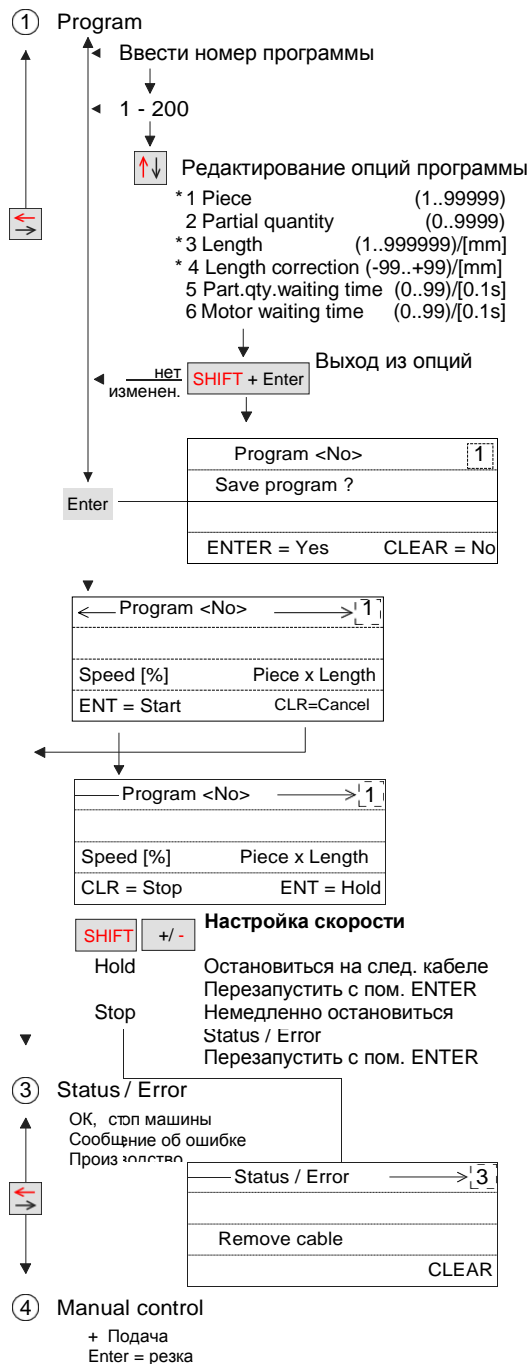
① Program

Ввести номер программы

1 - 200

Редактирование опций программы
*1 Piece (1..99999)
2 Partial quantity (0..9999)
*3 Length (1..999999)/[mm]
* 4 Length correction (-99..+99)/[mm]
5 Part.qty.waiting time (0..99)/[0.1s]
6 Motor waiting time (0..99)/[0.1s]

нет изменен. SHIFT + Enter Выход из опций

| Program <No> 1 |
|---|
| Save program ? |
| |
| ENTER = Yes CLEAR = No |

Enter

| Program <No> 1 |
|---|
| |
| Speed [%] Piece x Length |
| ENT = Start CLR=Cancel |

| Program <No> 1 |
|---|
| |
| Speed [%] Piece x Length |
| CLR = Stop ENT = Hold |

SHIFT +/- **Настройка скорости**

Hold Остановиться на след. кабеле
Перезапустить с пом. ENTER
Stop Немедленно остановиться
Status / Error
Перезапустить с пом. ENTER

③ Status / Error

OK, стоп машины
Сообщение об ошибке
Произ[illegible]

| Status / Error 3 |
|---|
| |
| Remove cable |
| CLEAR |

④ Manual control

+ Подача
Enter = резка